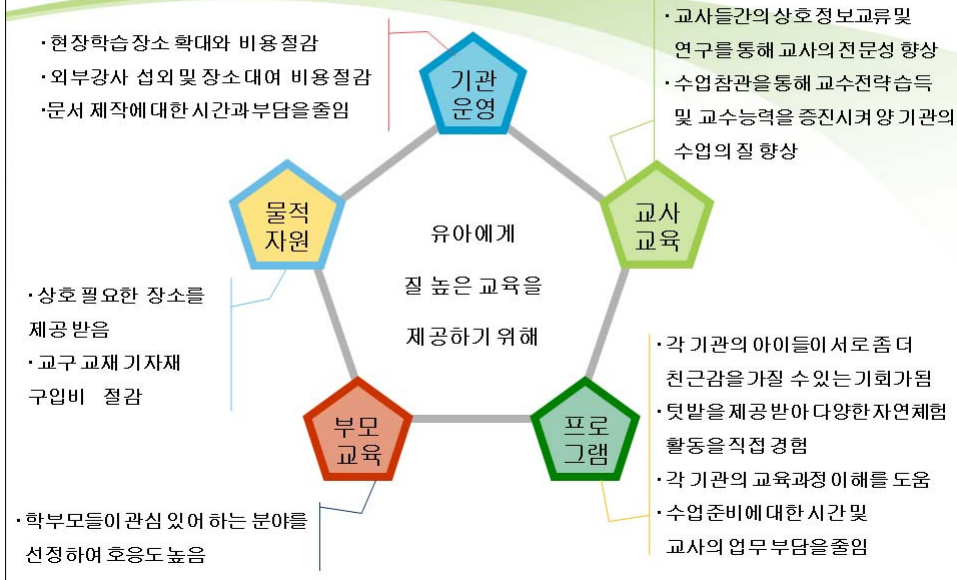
· 현장학습 장소 확대와 비용절감
· 외부강사 섭외 및 장소 대여 비용절감
· 문서 제작에 대한 시간과 부담을 줄임

기관 운영

· 교사들간의 상호 정보교류 및 연구를 통해 교사의 전문성 향상
· 수업참관을 통해 교수전략 습득 및 교수능력을 증진시켜 양 기관의 수업의 질 향상

물적 자원

유아에게
질 높은 교육을
제공하기 위해

교사 교육

· 상호 필요한 장소를 제공 받음
· 교구 교재 기자재 구입비 절감

· 각 기관의 아이들이 서로 좀 더 친근감을 가질 수 있는 기회가 됨
· 텃밭을 제공 받아 다양한 자연체험 활동을 직접 경험
· 각 기관의 교육과정 이해를 도움
· 수업준비에 대한 시간 및 교사의 업무부담을 줄임

부모 교육

프로 그램

· 학부모들이 관심 있어 하는 분야를 선정하여 호응도 높음